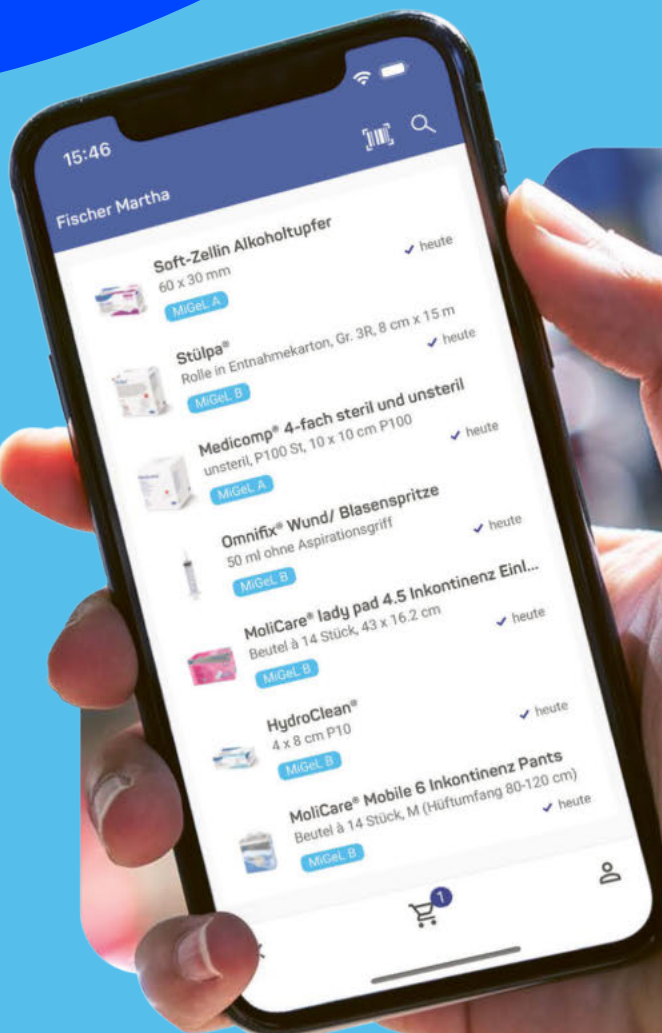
15:46

Fischer Martha

Soft-Zellin Alkoholtupfer
60 x 30 mm
MiGeL A
heute

Stülpa®
Rolle in Entnahmekarton, Gr. 3R, 8 cm x 15 m
MiGeL B
heute

Medicomp® 4-fach steril und unsteril
unsteril, P100 St, 10 x 10 cm P100
MiGeL A
heute

Omnifix® Wund/ Blasenspritze
50 ml ohne Aspirationsgriff
MiGeL B
heute

MoliCare® lady pad 4.5 Inkontinenz Einl...
Beutel à 14 Stück, 43 x 16.2 cm
MiGeL B
heute

HydroClean®
4 x 8 cm P10
MiGeL B
heute

MoliCare® Mobile 6 Inkontinenz Pants
Beutel à 14 Stück, M (Hüftumfang 80-120 cm)
MiGeL B
heute

1